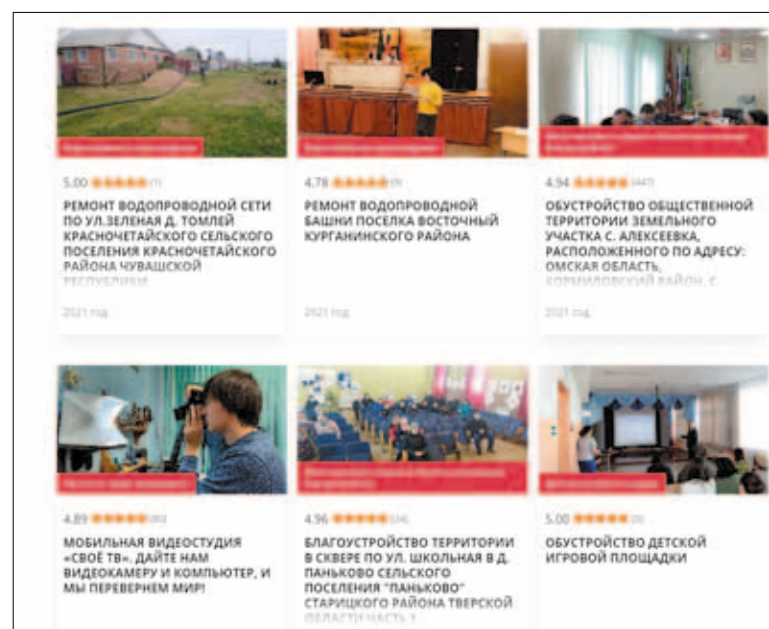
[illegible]

5.00 ★★★★★ (1)

РЕМОНТ ВОДОПРОВОДНОЙ СЕТИ ПО УЛ.ЗЕЛЕНАЯ Д. ТОМЛЕЙ КРАСНОЧЕТАЙСКОГО СЕЛЬСКОГО ПОСЕЛЕНИЯ КРАСНОЧЕТАЙСКОГО РАЙОНА ЧУВАШСКОЙ РЕСПУБЛИКИ

2021 год

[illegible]

4.78 ★★★★★ (9)

РЕМОНТ ВОДОПРОВОДНОЙ БАШНИ ПОСЕЛКА ВОСТОЧНЫЙ КУРГАНИНСКОГО РАЙОНА

2021 год

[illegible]

4.94 ★★★★★ (447)

ОБУСТРОЙСТВО ОБЩЕСТВЕННОЙ ТЕРРИТОРИИ ЗЕМЕЛЬНОГО УЧАСТКА С. АЛЕКСЕЕВКА, РАСПОЛОЖЕННОГО ПО АДРЕСУ: ОМСКАЯ ОБЛАСТЬ, КОРМИЛОВСКИЙ РАЙОН, С.

2021 год

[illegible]

4.89 ★★★★★ (83)

МОБИЛЬНАЯ ВИДЕОСТУДИЯ «СВОЁ ТВ». ДАЙТЕ НАМ ВИДЕОКАМЕРУ И КОМПЬЮТЕР, И МЫ ПЕРЕВЕРНЕМ МИР!

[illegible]

4.96 ★★★★★ (24)

БЛАГОУСТРОЙСТВО ТЕРРИТОРИИ В СКВЕРЕ ПО УЛ. ШКОЛЬНАЯ В Д. ПАНЬКОВО СЕЛЬСКОГО ПОСЕЛЕНИЯ "ПАНЬКОВО" СТАРИЦКОГО РАЙОНА ТВЕРСКОЙ ОБЛАСТИ ЧАСТЬ 1

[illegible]

5.00 ★★★★★ (3)

ОБУСТРОЙСТВО ДЕТСКОЙ ИГРОВОЙ ПЛОЩАДКИ